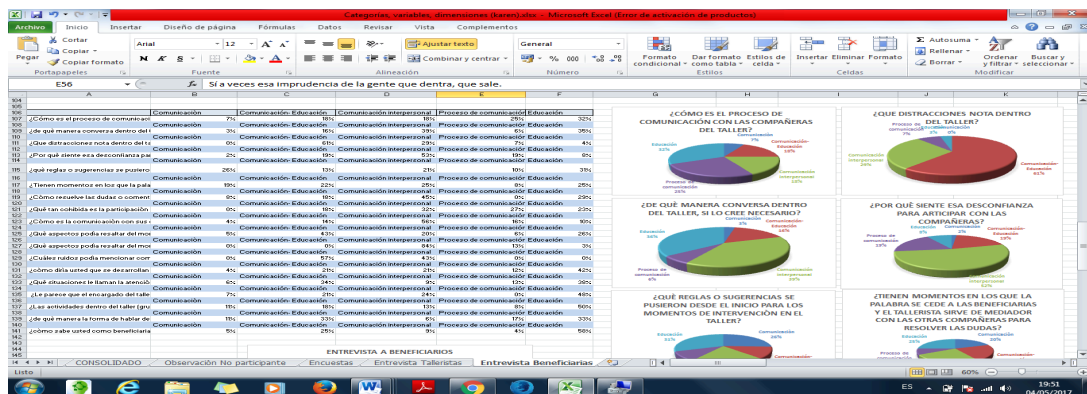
Categorías, variables, dimensiones (karen).xlsx - Microsoft Excel (Error de activación de productos)

Archivo Inicio Insertar Diseño de página Fórmulas Datos Revisar Vista Complementos

Cortar
Copiar
Pegar
Copiar formato
Portapapeles
Arial 12
N K S
Fuente
Ajustar texto
Combinar y centrar
Alineación
General
% 000
Número
Formato condicional
Dar formato como tabla
Estilos de celda
Estilos
Insertar Eliminar Formato
Celdas
Autosuma
Rellenar
Borrar
Ordenar y filtrar
Buscar y seleccionar
Modificar

E56 Sí a veces esa imprudencia de la gente que dentra, que sale.

| | A | B | C | D | E | F |
|---|---|---|---|---|---|---|
| 106 | | Comunicación | Comunicación- Educación | Comunicación interpersonal | Proceso de comunicación | Educación |
| 107 | ¿Cómo es el proceso de comunicaci | 7% | 18% | 18% | 26% | 32% |
| 108 | | Comunicación | Comunicación- Educación | Comunicación interpersonal | Proceso de comunicación | Educación |
| 109 | ¿de qué manera conversa dentro del | 3% | 16% | 39% | 6% | 35% |
| 110 | | Comunicación | Comunicación- Educación | Comunicación interpersonal | Proceso de comunicación | Educación |
| 111 | ¿Que distracciones nota dentro del ta | 0% | 61% | 29% | 7% | 4% |
| 112 | | Comunicación | Comunicación- Educación | Comunicación interpersonal | Proceso de comunicación | Educación |
| 113 | ¿Por qué siente eza descconfianza pa | 2% | 19% | 53% | 19% | 6% |
| 114 | | Comunicación | Comunicación- Educación | Comunicación interpersonal | Proceso de comunicación | Educación |
| 115 | ¿qué reglas o sugerencias se pusiero | 26% | 13% | 21% | 10% | 31% |
| 116 | | Comunicación | Comunicación- Educación | Comunicación interpersonal | Proceso de comunicación | Educación |
| 117 | ¿Tienen momentos en los que la pala | 19% | 22% | 25% | 8% | 25% |
| 118 | | Comunicación | Comunicación- Educación | Comunicación interpersonal | Proceso de comunicación | Educación |
| 119 | ¿Cómo resuelve las dudas o coment | 0% | 18% | 45% | 9% | 29% |
| 120 | | Comunicación | Comunicación- Educación | Comunicación interpersonal | Proceso de comunicación | Educación |
| 121 | ¿Qué tan cohibida es la participación | 0% | 18% | 32% | 27% | 23% |
| 122 | | Comunicación | Comunicación- Educación | Comunicación interpersonal | Proceso de comunicación | Educación |
| 123 | ¿Cómo es la comunicación con sus c | 4% | 14% | 14% | 16% | 16% |
| 124 | | Comunicación | Comunicación- Educación | Comunicación interpersonal | Proceso de comunicación | Educación |
| 125 | ¿Qué aspectos podía resaltar del mo | 5% | 43% | 20% | 8% | 26% |
| 126 | | Comunicación | Comunicación- Educación | Comunicación interpersonal | Proceso de comunicación | Educación |
| 127 | ¿Qué aspectos podía resaltar del mo | 0% | 0% | 84% | 13% | 3% |
| 128 | | Comunicación | Comunicación- Educación | Comunicación interpersonal | Proceso de comunicación | Educación |
| 129 | ¿Cuáles ruidos podía mencionar com | 0% | 57% | 43% | 0% | 0% |
| 130 | | Comunicación | Comunicación- Educación | Comunicación interpersonal | Proceso de comunicación | Educación |
| 131 | ¿cómo diría usted que se desarrollan | 4% | 21% | 21% | 12% | 42% |
| 132 | | Comunicación | Comunicación- Educación | Comunicación interpersonal | Proceso de comunicación | Educación |
| 133 | ¿Qué situaciones le llaman la atenció | 6% | 24% | 9% | 13% | 38% |
| 134 | | Comunicación | Comunicación- Educación | Comunicación interpersonal | Proceso de comunicación | Educación |
| 135 | ¿Le parece que el encargado del talle | 7% | 24% | 20% | 21% | 48% |
| 136 | | Comunicación | Comunicación- Educación | Comunicación interpersonal | Proceso de comunicación | Educación |
| 137 | ¿Las actividades dentro del taller (gru | 11% | 11% | 56% | 11% | 56% |
| 138 | | Comunicación | Comunicación- Educación | Comunicación interpersonal | Proceso de comunicación | Educación |
| 139 | ¿de qué manera la forma de hablar de | 18% | 6% | 33% | 17% | 33% |
| 140 | | Comunicación | Comunicación- Educación | Comunicación interpersonal | Proceso de comunicación | Educación |
| 141 | ¿cómo sabe usted como beneficiaria | 5% | 25% | 9% | 4% | 58% |
| 144 | | | ENTREVISTA A BENEFICIARIAS | | | |

¿CÓMO ES EL PROCESO DE COMUNICACIÓN CON LAS COMPAÑERAS DEL TALLER?
Comunicación 7%
Comunicación-Educación 18%
Comunicación interpersonal 18%
Proceso de comunicación 26%
Educación 32%

¿QUE DISTRACCIONES NOTA DENTRO DEL TALLER?
Proceso de comunicación 7%
Educación 4%
Comunicación 0%
Comunicación interpersonal 29%
Comunicación-Educación 61%

¿DE QUÈ MANERA CONVERSA DENTRO DEL TALLER, SI LO CREE NECESARIO?
Comunicación 3%
Comunicación-Educación 16%
Educación 35%
Proceso de comunicación 6%
Comunicación interpersonal 39%

¿POR QUÉ SIENTE ESA DESCONFIANZA PARA ARTICIPAR CON LAS COMPAÑERAS?
Comunicación 2%
Educación 6%
Proceso de comunicación 19%
Comunicación-Educación 19%
Comunicación interpersonal 53%

¿QUÉ REGLAS O SUGERENCIAS SE PUSIERON DESDE EL INICIO PARA LOS MOMENTOS DE INTERVENCIÓN EN EL TALLER?
Educación 31%
Comunicación 26%
Comunicación-

¿TIENEN MOMENTOS EN LOS QUE LA PALABRA SE CEDE A LAS BENEFICIARIAS Y EL TALLERISTA SIRVE DE MEDIADOR CON LAS OTRAS COMPAÑERAS PARA RESOLVER LAS DUDAS?
Educación 25%
Comunicación 19%
Proceso de comunicación

CONSOLIDADO Observación No participante Encuestas Entrevista Talleristas Entrevista Beneficiarias

Listo 60%

ES 19:51 04/05/2017